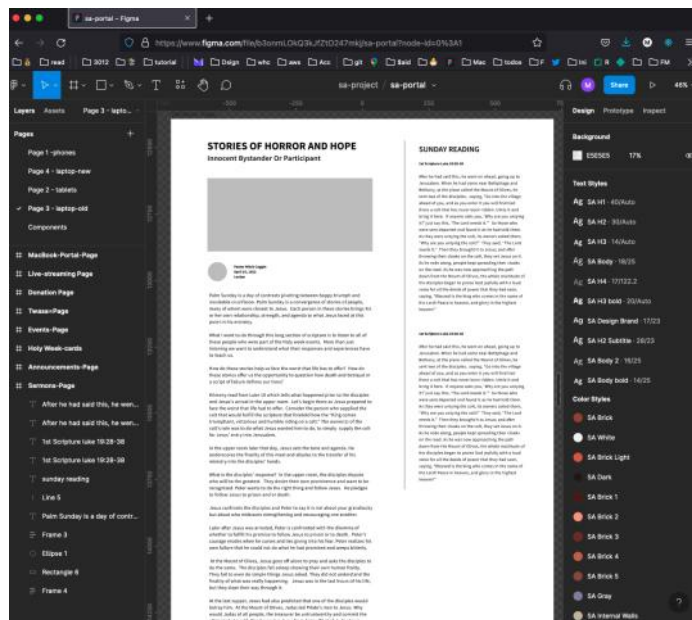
sa-portal – Figma

https://www.figma.com/file/b3onmLOkQ3kJfZtO247mkj/sa-portal?node-id=0%3A1

read 3012 tutorial Design whc aws Acc git Bald F Mac todos CF

sa-project / sa-portal

Share 46%

Layers Assets Page 3 - lapto...

Pages

Page 1 - phones
Page 4 - laptop-new
Page 2 - tablets
Page 3 - laptop-old
Components

MacBook-Portal-Page
Live-streaming Page
Donation Page
Tease-Page
Events-Page
Holy Week-cards
Announcements-Page
Sermons-Page
After he had said this, he wen...
After he had said this, he wen...
1st Scripture luke 19:28-38
1st Scripture luke 19:39-39
sunday reading
Line 5
Palm Sunday is a day of contr...
Frame 3
Ellipse 1
Rectangle 6
Frame 4

STORIES OF HORROR AND HOPE
Innocent Bystander Or Participant

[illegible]

SUNDAY READING

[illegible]

Design Prototype Inspect

Background
E5E5E5 17%

Text Styles
Ag SA H1 · 40/Auto
Ag SA H2 · 30/Auto
Ag SA H3 · 14/Auto
Ag SA Body · 18/25
Ag SA H4 · 17/122.2
Ag SA H3 bold · 20/Auto
Ag SA Design Brand · 17/23
Ag SA H2 Subtitle · 26/23
Ag SA Body 2 · 16/25
Ag SA Body bold · 14/25

Color Styles
SA Brick
SA White
SA Brick Light
SA Dark
SA Brick 1
SA Brick 2
SA Brick 3
SA Brick 4
SA Brick 5
SA Gray
SA Internal Walls